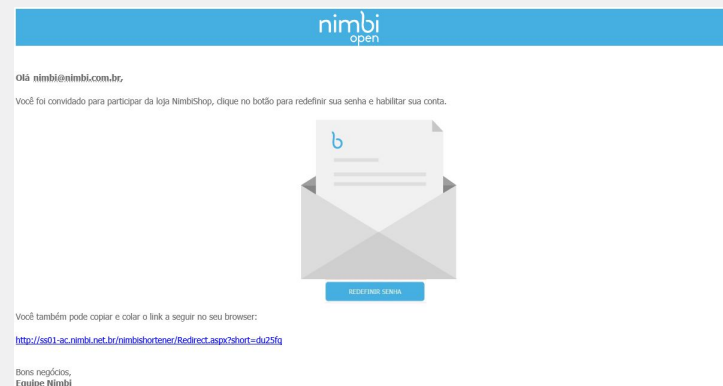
nimbi
open

Olá nimbi@nimbi.com.br,

Você foi convidado para participar da loja NimbiShop, clique no botão para redefinir sua senha e habilitar sua conta.

b

REDEFINIR SENHA

Você também pode copiar e colar o link a seguir no seu browser:

http://ss01-ac.nimbi.net.br/nimbishortener/Redirect.aspx?short=du25fq

Bons negócios,
Equipe Nimbi